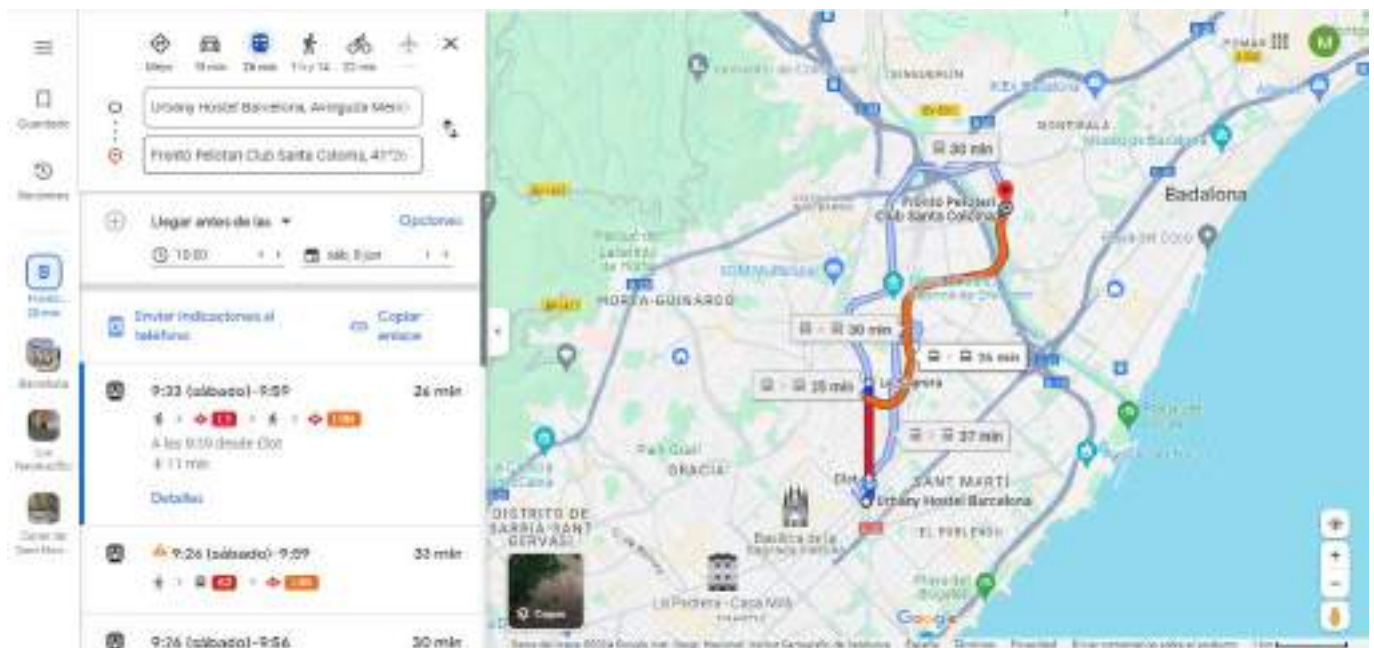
Guardado
Recientes
Frontó... 26 min
Barcelona
Sol Naciente
Carrer de Sant Marc

Mejor · 19 min · 26 min · 1 h y 14 · 22 min

Urbany Hostel Barcelona, Avinguda Meridi
Frontó Pelotari Club Santa Coloma, 41°2
Llegar antes de las ▾
Opciones
10:00
sáb, 8 jun
Enviar indicaciones al teléfono
Copiar enlace

9:33 (sábado)-9:59
26 min
L1
A las 9:39 desde Clot
11 min
Detalles

9:26 (sábado)-9:59
33 min
H2

9:26 (sábado)-9:56
30 min

30 min
Frontó Pelotari Club Santa Coloma
Badalona
MORTA-GUINARDÓ
30 min
26 min
25 min
La Sagrera
37 min
GRÀCIA
Park Güell
SANT MARTÍ
Clot
Urbany Hostel Barcelona
DISTRITO DE SARRIÀ-SANT GERVASI
Basílica de la Sagrada Família
EL POBLENOU
La Pedrera - Casa Milà
MONTIGALÀ
Capas
Google